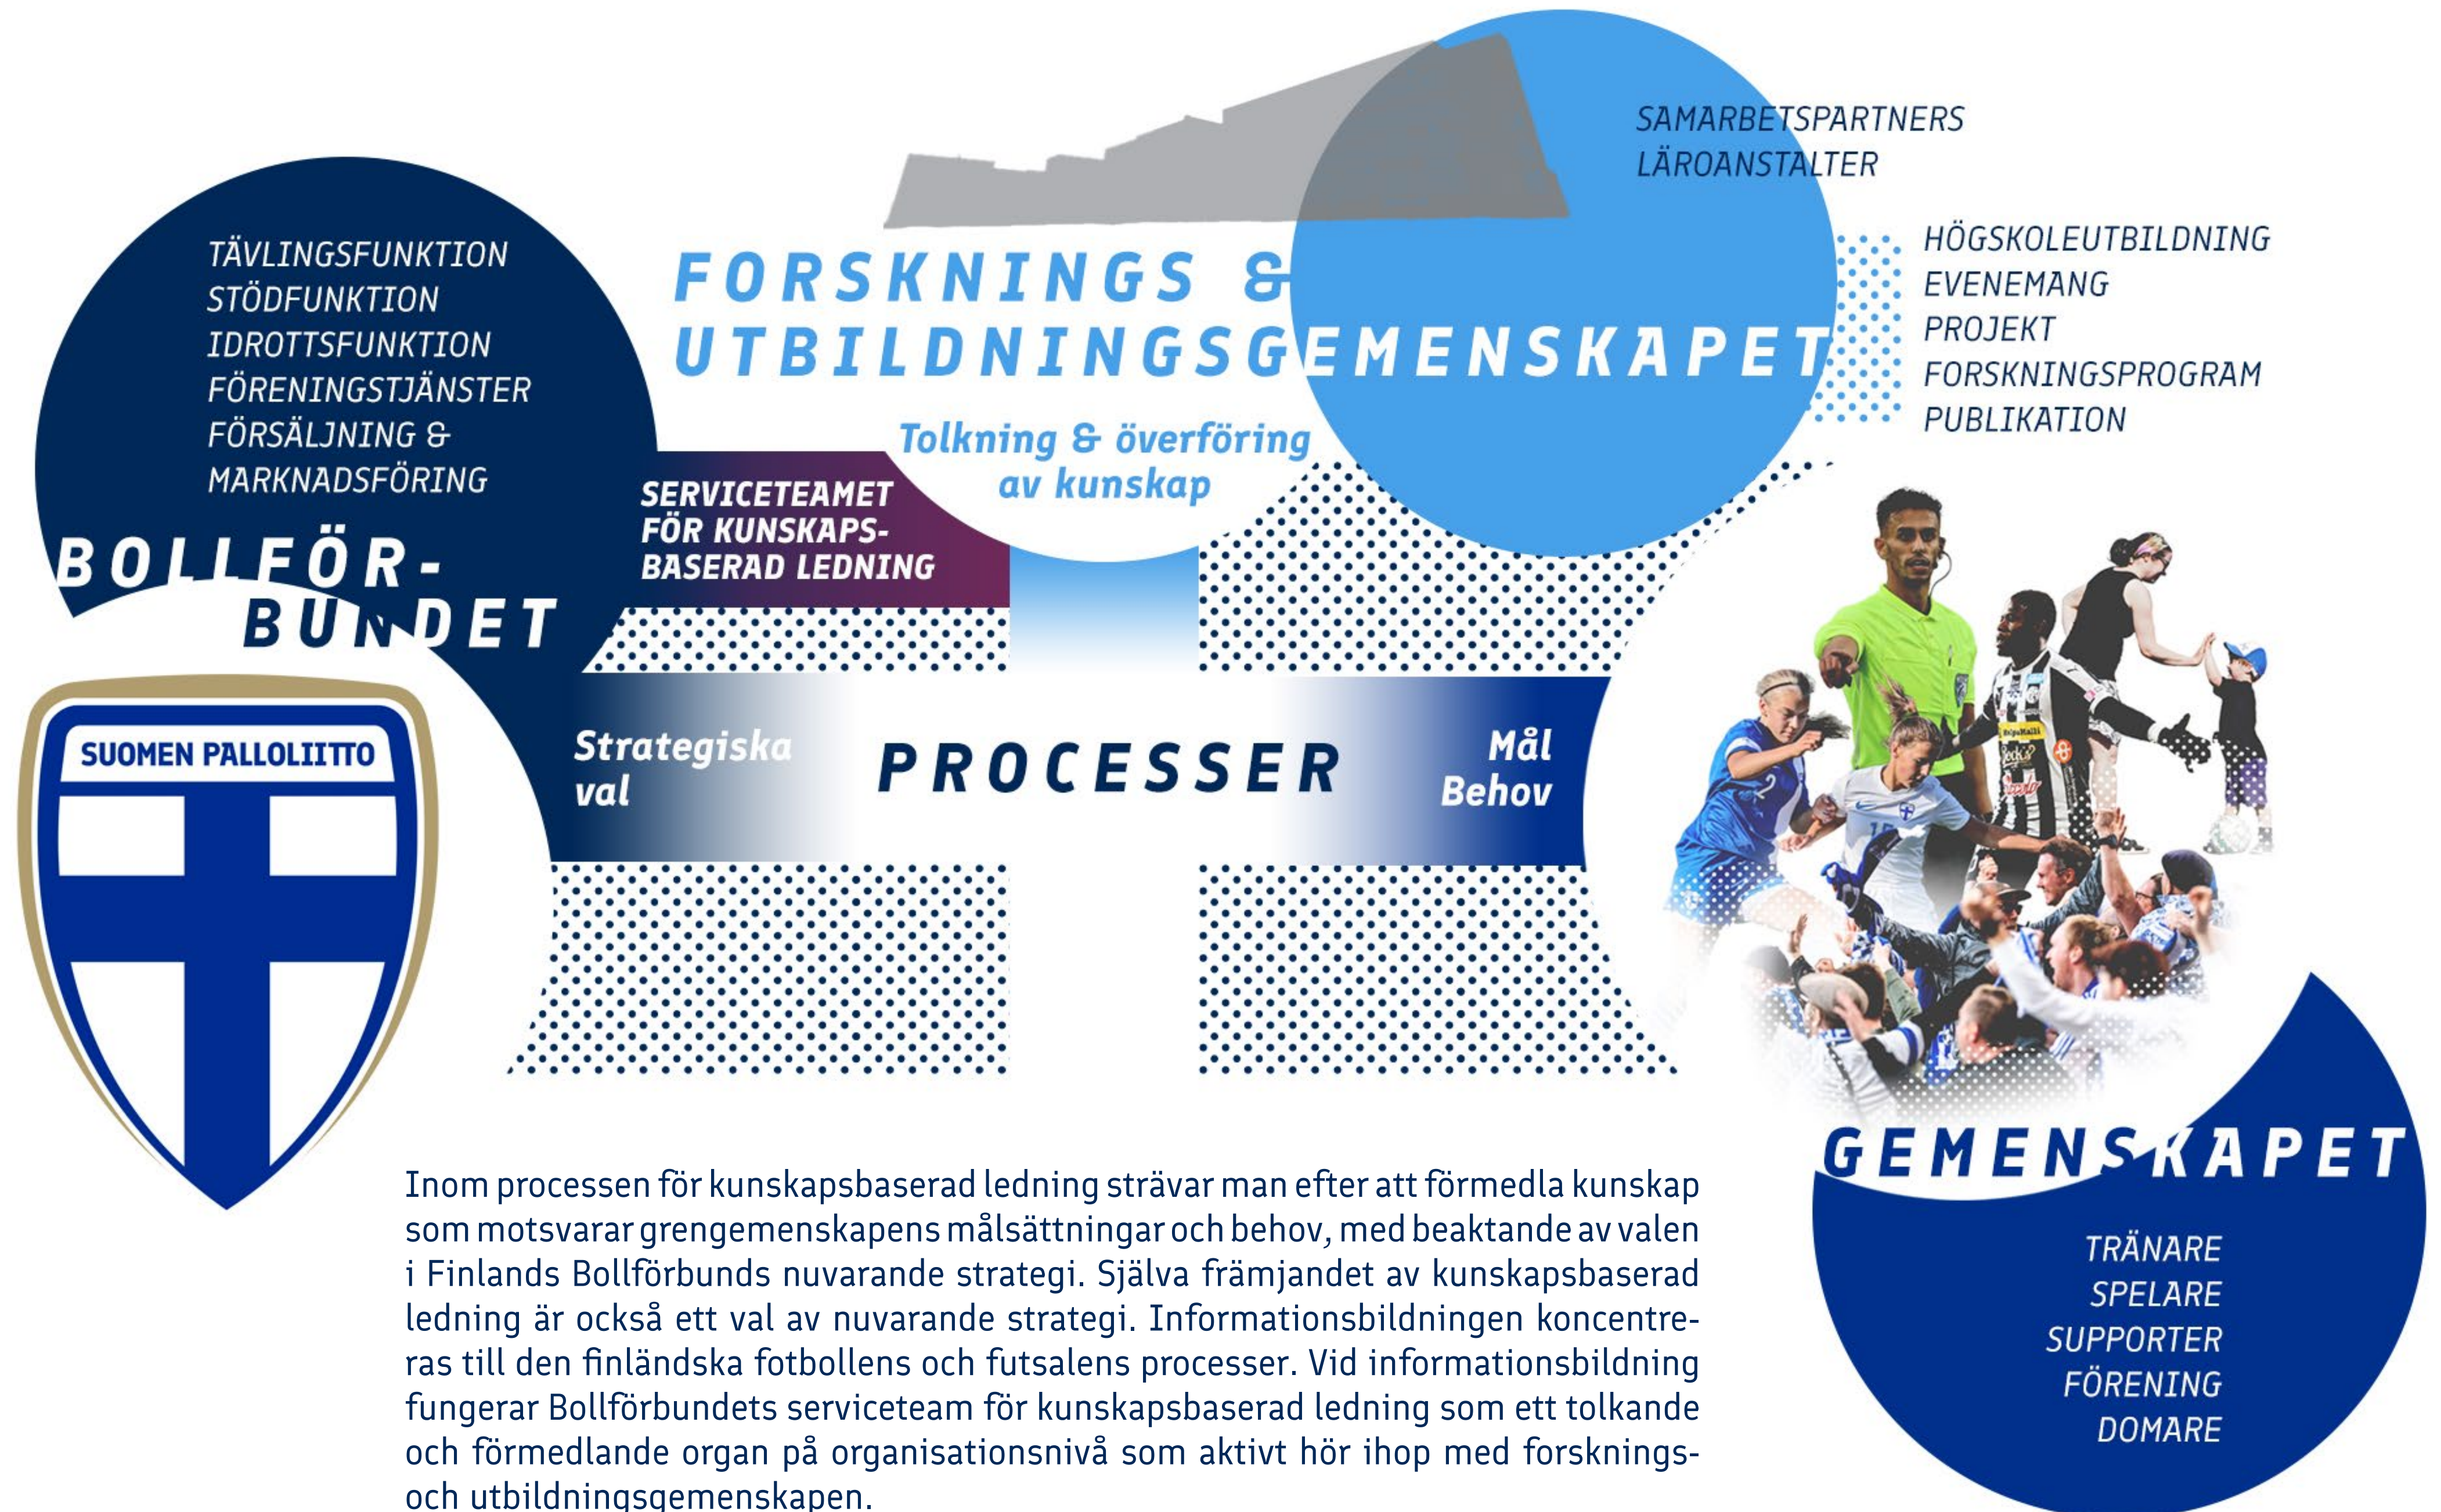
TÄVLINGSFUNKTION
STÖDFUNKTION
IDROTTSFUNKTION
FÖRENINGSTJÄNSTER
FÖRSÄLJNING &
MARKNADSFÖRING

BOLLFÖR-
BUNDET

SUOMEN PALLOLIITTO

FORSKNINGS &
UTBILDNINGSGEMENSKAPET

Tolkning & överföring av kunskap

SAMARBETSPARTNERS
LÄROANSTALTER

HÖGSKOLEUTBILDNING
EVENEMANG
PROJEKT
FORSKNINGSPROGRAM
PUBLIKATION

SERVICETEAMET FÖR KUNSKAPS-BASERAD LEDNING

Strategiska val

PROCESSER

Mål
Behov

GEMENSKAPET

TRÄNARE
SPELARE
SUPPORTER
FÖRENING
DOMARE

Inom processen för kunskapsbaserad ledning strävar man efter att förmedla kunskap som motsvarar grengemenskapens målsättningar och behov, med beaktande av valen i Finlands Bollförbunds nuvarande strategi. Själva främjandet av kunskapsbaserad ledning är också ett val av nuvarande strategi. Informationsbildningen koncentreras till den finländska fotbollens och futsalens processer. Vid informationsbildning fungerar Bollförbundets serviceteam för kunskapsbaserad ledning som ett tolkande och förmedlande organ på organisationsnivå som aktivt hör ihop med forsknings- och utbildningsgemenskapen.